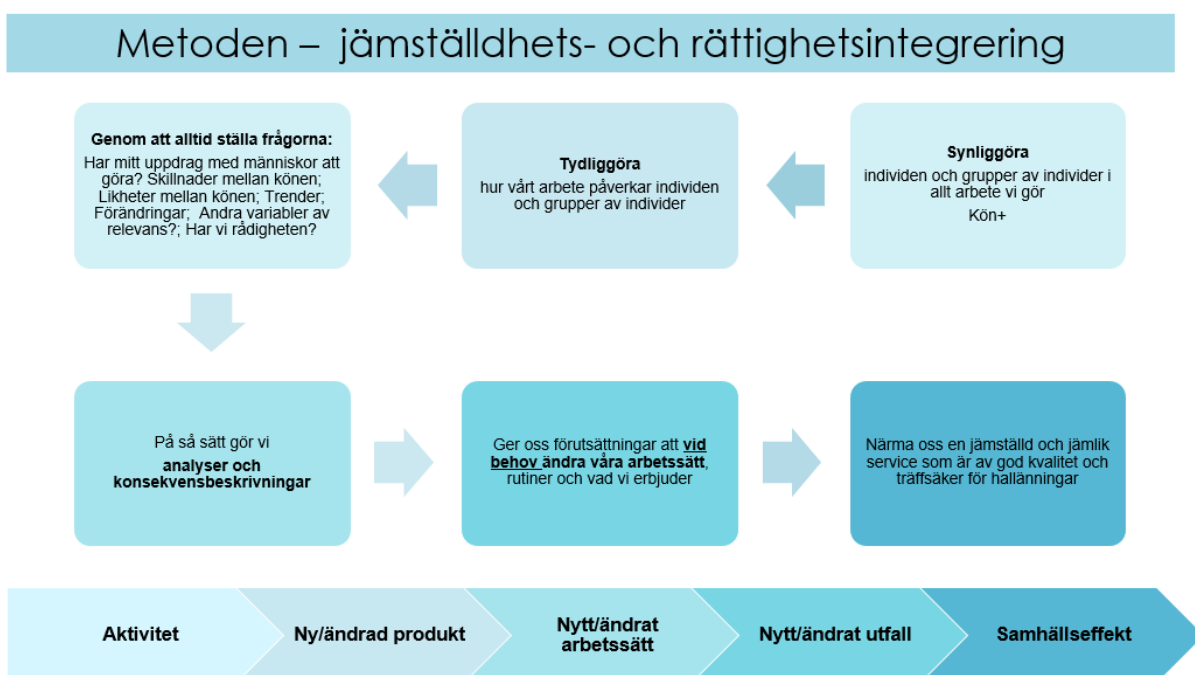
Metoden – jämställdhets- och rättighetsintegrering

Synliggöra
individen och grupper av individer i allt arbete vi gör
Kön+

Tydliggöra
hur vårt arbete påverkar individen och grupper av individer

Genom att alltid ställa frågorna:
Har mitt uppdrag med människor att göra? Skillnader mellan könen; Likheter mellan könen; Trender; Förändringar; Andra variabler av relevans?; Har vi rådigheten?

På så sätt gör vi
analyser och konsekvensbeskrivningar

Ger oss förutsättningar att vid behov ändra våra arbetssätt, rutiner och vad vi erbjuder

Närma oss en jämställd och jämlik service som är av god kvalitet och träffsäker för hallänningar

Aktivitet

Ny/ändrad produkt

Nytt/ändrat arbetssätt

Nytt/ändrat utfall

Samhällseffekt